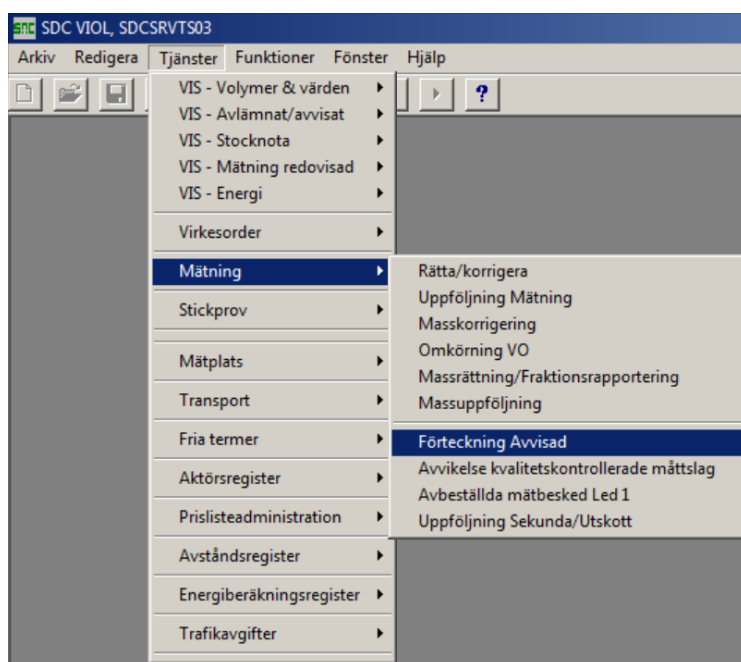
SDC SDC VIOL, SDCSRVTS03

Arkiv Redigera Tjänster Funktioner Fönster Hjälp

?

VIS - Volymer & värden
VIS - Avlämnat/avvisat
VIS - Stocknota
VIS - Mätning redovisad
VIS - Energi
Virkesorder
Mätning
Stickprov
Mätplats
Transport
Fria termer
Aktörsregister
Prislisteadministration
Avståndsregister
Energiberäkningsregister
Trafikavgifter

Rätta/korrigera
Uppföljning Mätning
Masskorrigering
Omkörning VO
Massrättning/Fraktionsrapportering
Massuppföljning
Förteckning Avvisad
Avvikelse kvalitetskontrollerade måttslag
Avbeställda mätbesked Led 1
Uppföljning Sekunda/Utskott